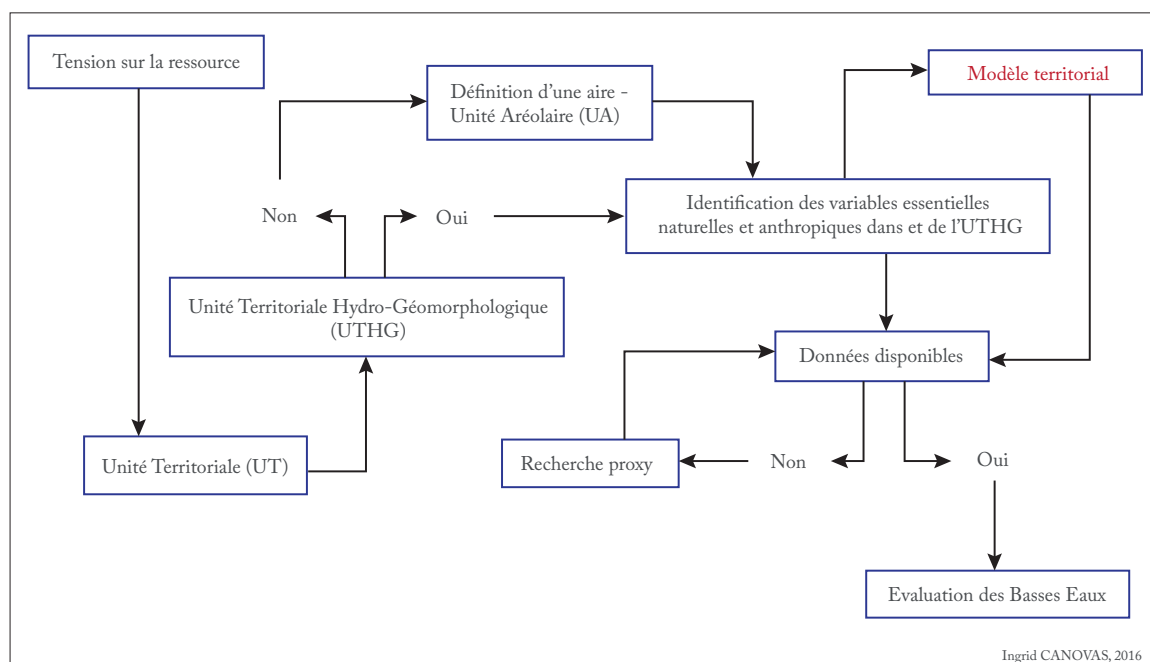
Tension sur la ressource

Définition d'une aire - Unité Aréolaire (UA)

Modèle territorial

Non

Oui

Identification des variables essentielles naturelles et anthropiques dans et de l'UTHG

Unité Territoriale Hydro-Géomorphologique (UTHG)

Données disponibles

Unité Territoriale (UT)

Recherche proxy

Non

Oui

Evaluation des Basses Eaux

Ingrid CANOVAS, 2016